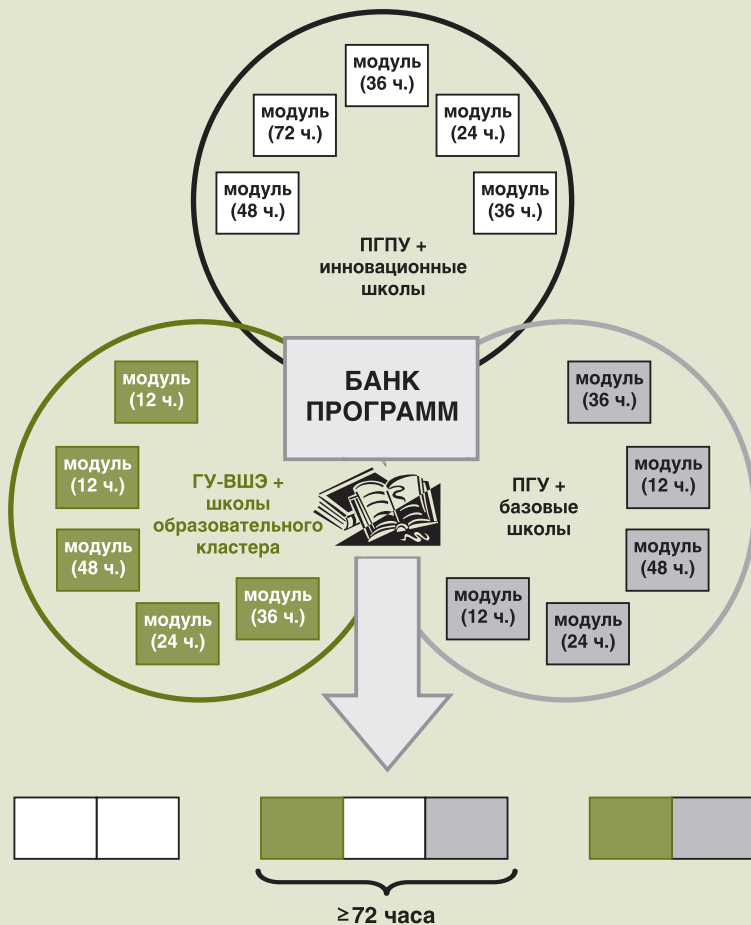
модуль (36 ч.)

модуль (72 ч.)

модуль (24 ч.)

модуль (48 ч.)

модуль (36 ч.)

ПГПУ + инновационные школы

БАНК ПРОГРАММ

модуль (12 ч.)

модуль (12 ч.)

ГУ-ВШЭ + школы образовательного кластера

модуль (48 ч.)

модуль (24 ч.)

модуль (36 ч.)

модуль (36 ч.)

модуль (12 ч.)

ПГУ + базовые школы

модуль (48 ч.)

модуль (12 ч.)

модуль (24 ч.)

≥72 часа